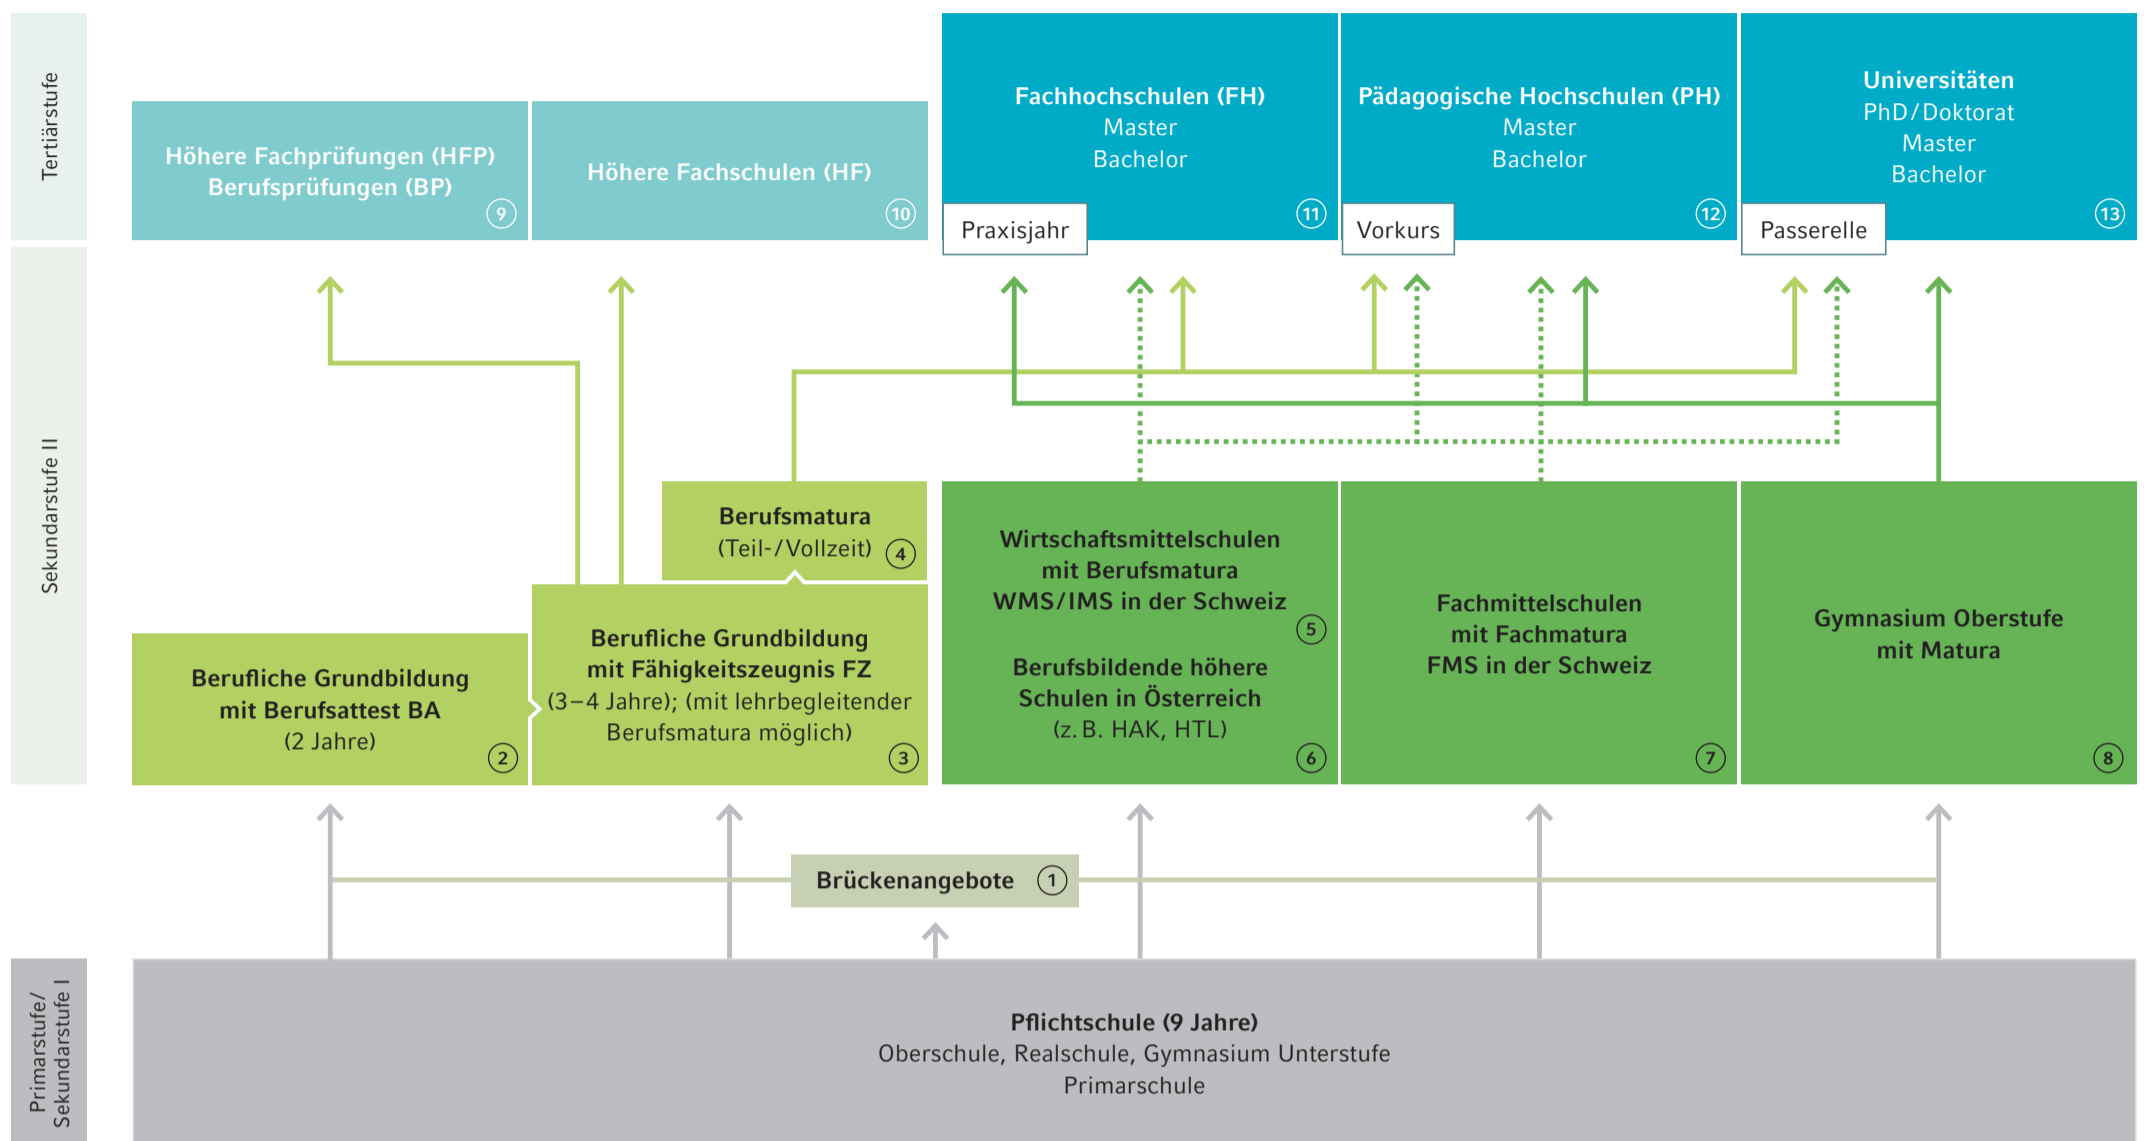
Tertiärstufe

Höhere Fachprüfungen (HFP)
Berufsprüfungen (BP) 9

Höhere Fachschulen (HF) 10

Fachhochschulen (FH)
Master
Bachelor
Praxisjahr 11

Pädagogische Hochschulen (PH)
Master
Bachelor
Vorkurs 12

Universitäten
PhD / Doktorat
Master
Bachelor
Passerelle 13

Sekundarstufe II

Berufsmatura
(Teil- / Vollzeit) 4

Berufliche Grundbildung
mit Berufsattest BA
(2 Jahre) 2

Berufliche Grundbildung
mit Fähigkeitszeugnis FZ
(3–4 Jahre); (mit lehrbegleitender Berufsmatura möglich) 3

Wirtschaftsmittelschulen
mit Berufsmatura
WMS / IMS in der Schweiz 5

Berufsbildende höhere
Schulen in Österreich
(z. B. HAK, HTL) 6

Fachmittelschulen
mit Fachmatura
FMS in der Schweiz 7

Gymnasium Oberstufe
mit Matura 8

Brückenangebote 1

Primarstufe/
Sekundarstufe I

Pflichtschule (9 Jahre)
Oberschule, Realschule, Gymnasium Unterstufe
Primarschule